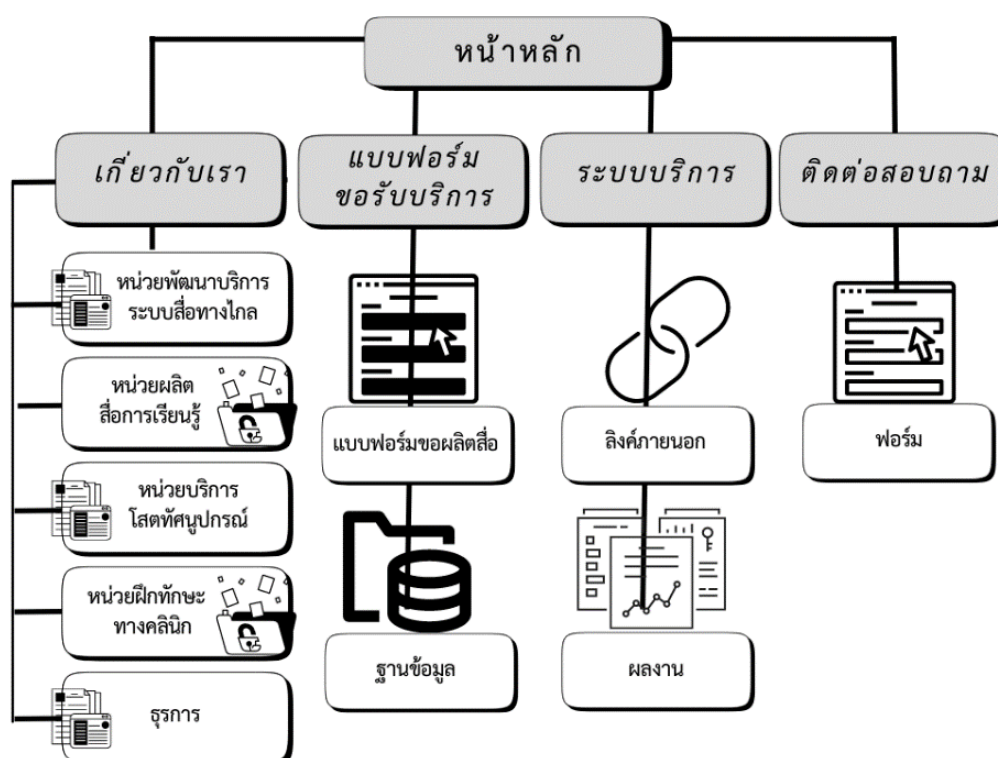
หน้าหลัก

เกี่ยวกับเรา

หน่วยพัฒนาบริการระบบสื่อทางไกล

หน่วยผลิตสื่อการเรียนรู้

หน่วยบริการโสตทัศนูปกรณ์

หน่วยฝึกทักษะทางคลินิก

ธุรการ

แบบฟอร์มขอรับบริการ

แบบฟอร์มขอผลิตสื่อ

ฐานข้อมูล

ระบบบริการ

ลิงค์ภายนอก

ผลงาน

ติดต่อสอบถาม

ฟอร์ม